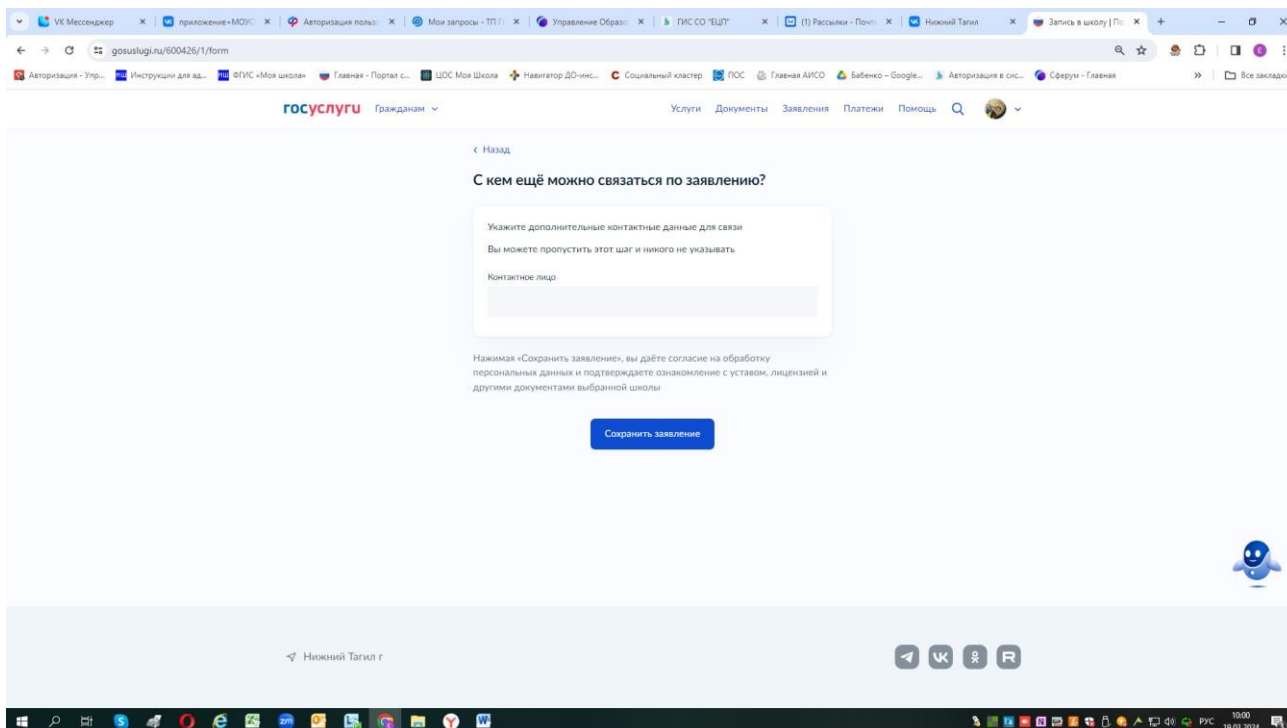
VK Мессенджер | приложение+МОУС | Авторизация польз | Мои запросы - ТП | Управление Образо | ГИС СО "ЕЦП" | (1) Рассылки - Почт | Нижний Тагил | Запись в школу | Го

gosuslugi.ru/600426/1/form

Авторизация - Упр... | Инструкции для ад... | ФГИС «Моя школа» | Главная - Портал с... | ЦОС Моя Школа | Навигатор ДО-инс... | Социальный кластер | ПОС | Главная АИСО | Бабенко – Google... | Авторизация в сис... | Сферум - Главная | Все закладки

госуслуги Гражданам

Услуги Документы Заявления Платежи Помощь

‹ Назад

С кем ещё можно связаться по заявлению?

Укажите дополнительные контактные данные для связи

Вы можете пропустить этот шаг и никого не указывать

Контактное лицо

Нажимая «Сохранить заявление», вы даёте согласие на обработку персональных данных и подтверждаете ознакомление с уставом, лицензией и другими документами выбранной школы

Сохранить заявление

Нижний Тагил г

РУС 10:00 19.03.2024